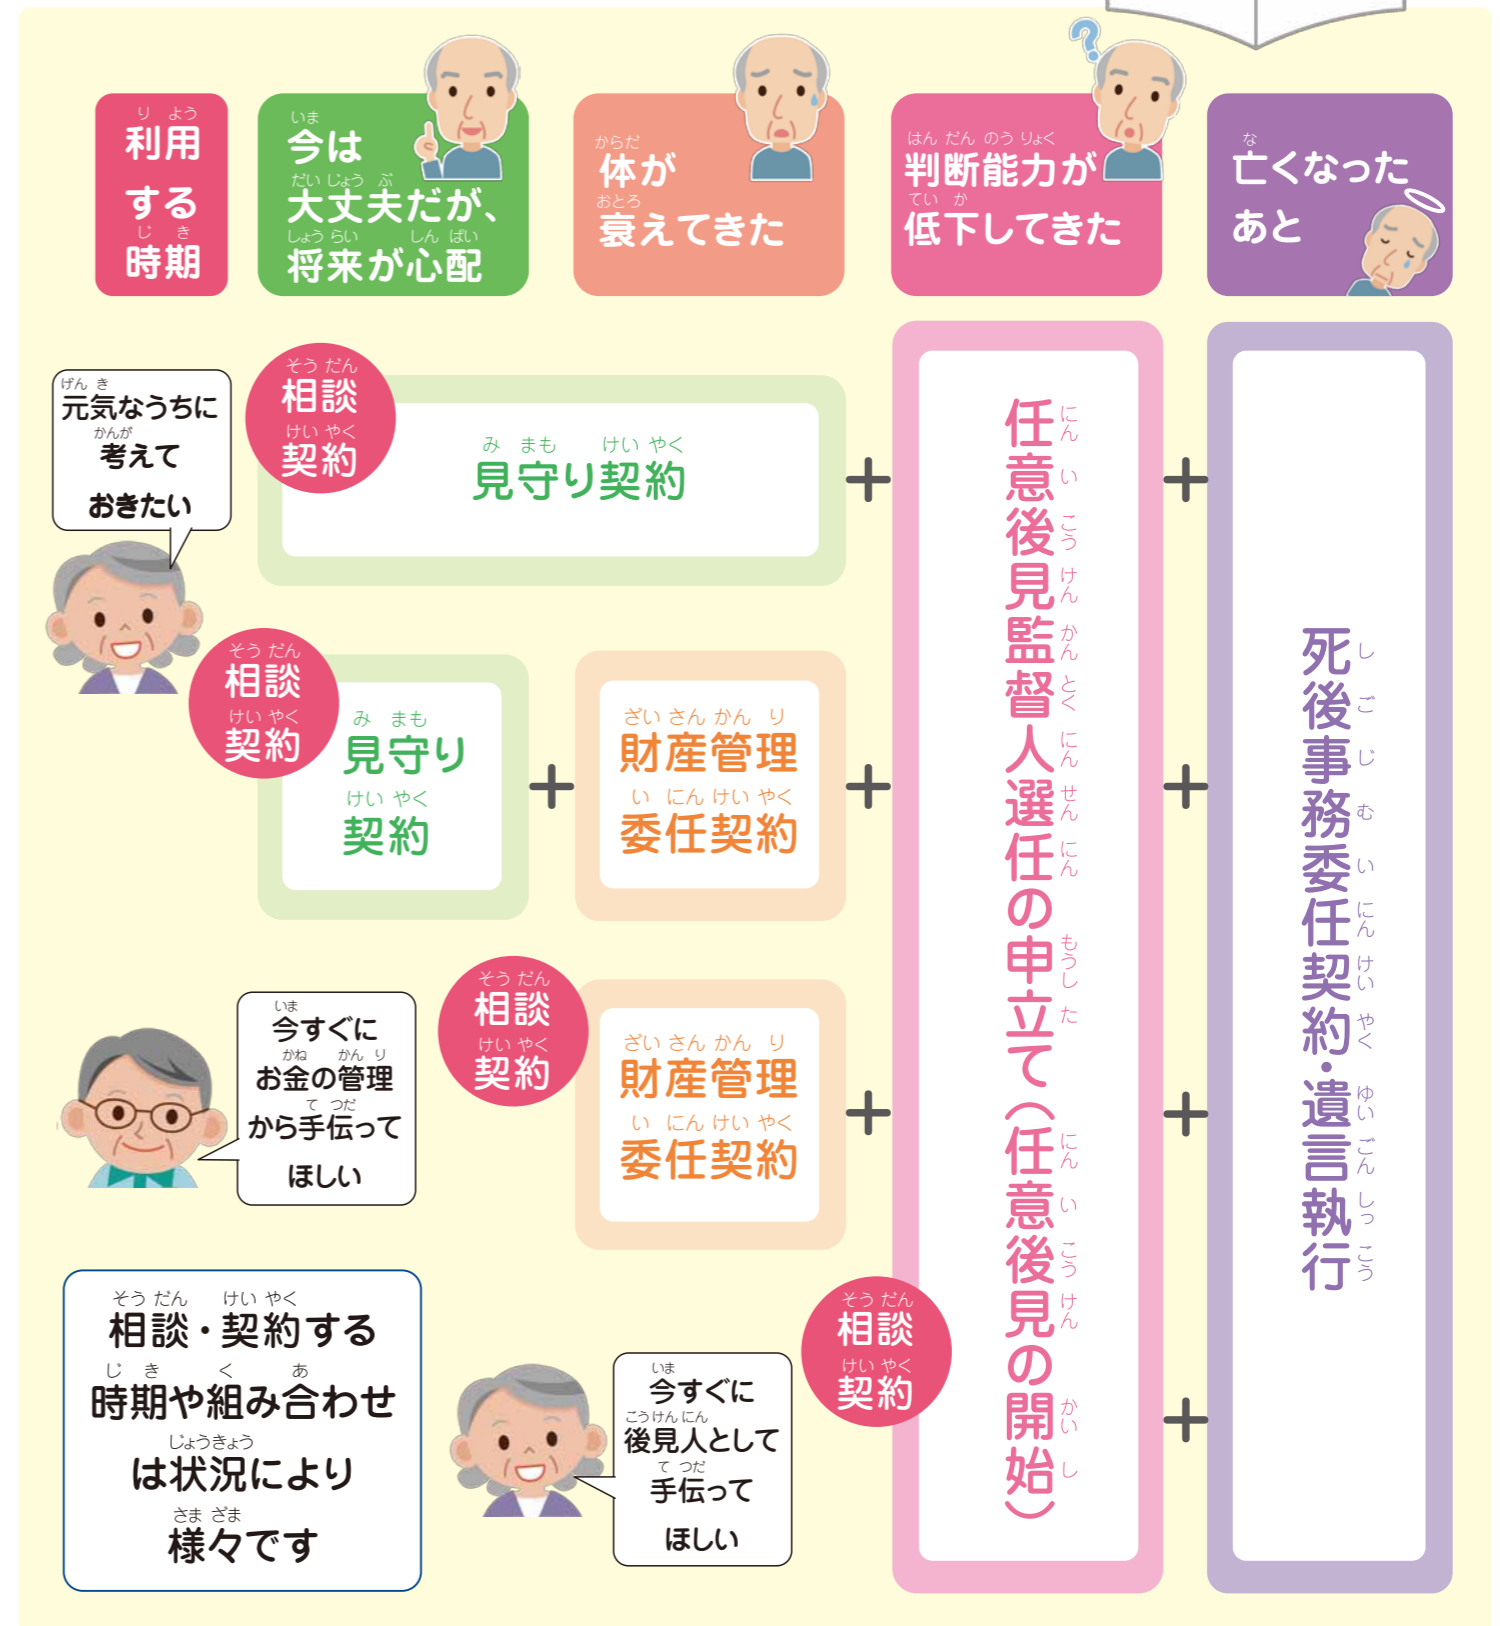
利用する時期

今は大丈夫だが、将来が心配

体が衰えてきた

判断能力が低下してきた

亡くなったあと

元気なうちに考えておきたい

相談契約

見守り契約

+

相談契約

見守り契約

+

財産管理委任契約

+

今すぐにお金の管理から手伝ってほしい

相談契約

財産管理委任契約

+

相談・契約する時期や組み合わせは状況により様々です

今すぐに後見人として手伝ってほしい

相談契約

+

任意後見監督人選任の申立て（任意後見の開始）

+

+

+

+

死後事務委任契約・遺言執行